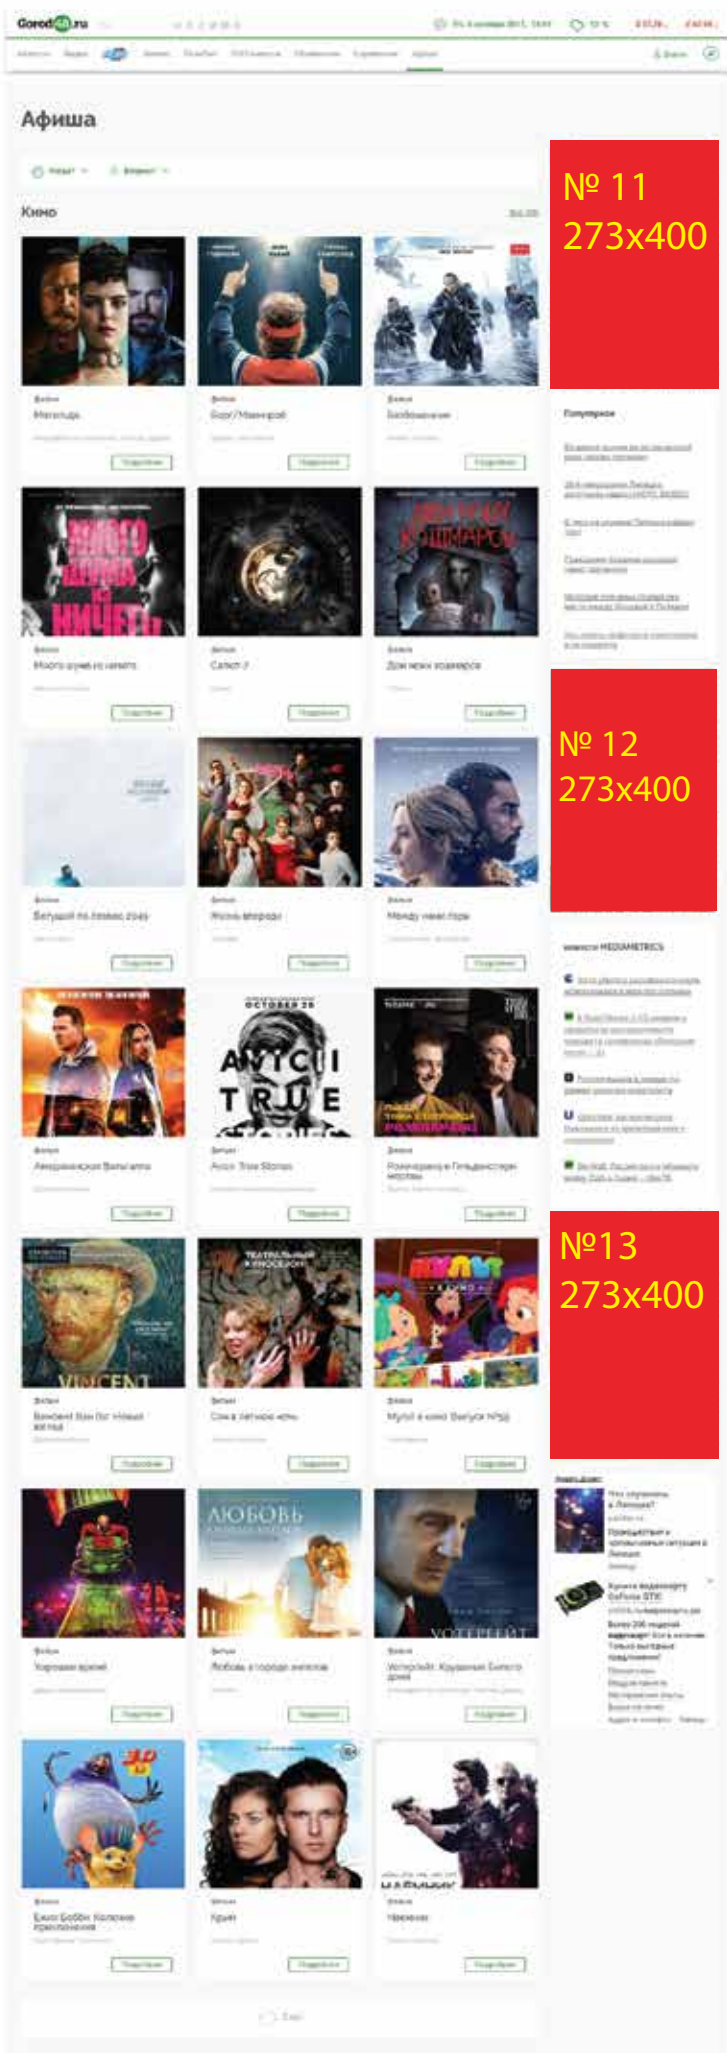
Gorod48.ru

Афиша

Кино

Фильм
Мегалуда
Подробнее

Фильм
Подробнее

Фильм
Подробнее

Фильм
Много шума из ничего
Подробнее

Фильм
Салют-7
Подробнее

Фильм
Дом моих кошмаров
Подробнее

Фильм
Бегущий по лезвию 2049
Подробнее

Фильм
Жизнь впереди
Подробнее

Фильм
Между нами горы
Подробнее

Фильм
Американская Валькирия
Подробнее

Фильм
Avicii: True Stories
Подробнее

Фильм
Розенкранц и Гильденстерн мертвы
Подробнее

Фильм
Винсент Ван Гог: Новый взгляд
Подробнее

Фильм
Подробнее

Фильм
Мульт в кино. Выпуск №58
Подробнее

Фильм
Хороший время
Подробнее

Фильм
Любовь в городе ангелов
Подробнее

Фильм
Уотергейт. Крушение Белого дома
Подробнее

Фильм
Подробнее

Фильм
Крым
Подробнее

Фильм
Наемник
Подробнее

№ 11
273x400

Популярное

№ 12
273x400

MEDIAMETRICS

№13
273x400

Что случилось в Липецке?
Купить видеокарту GeForce GTX!